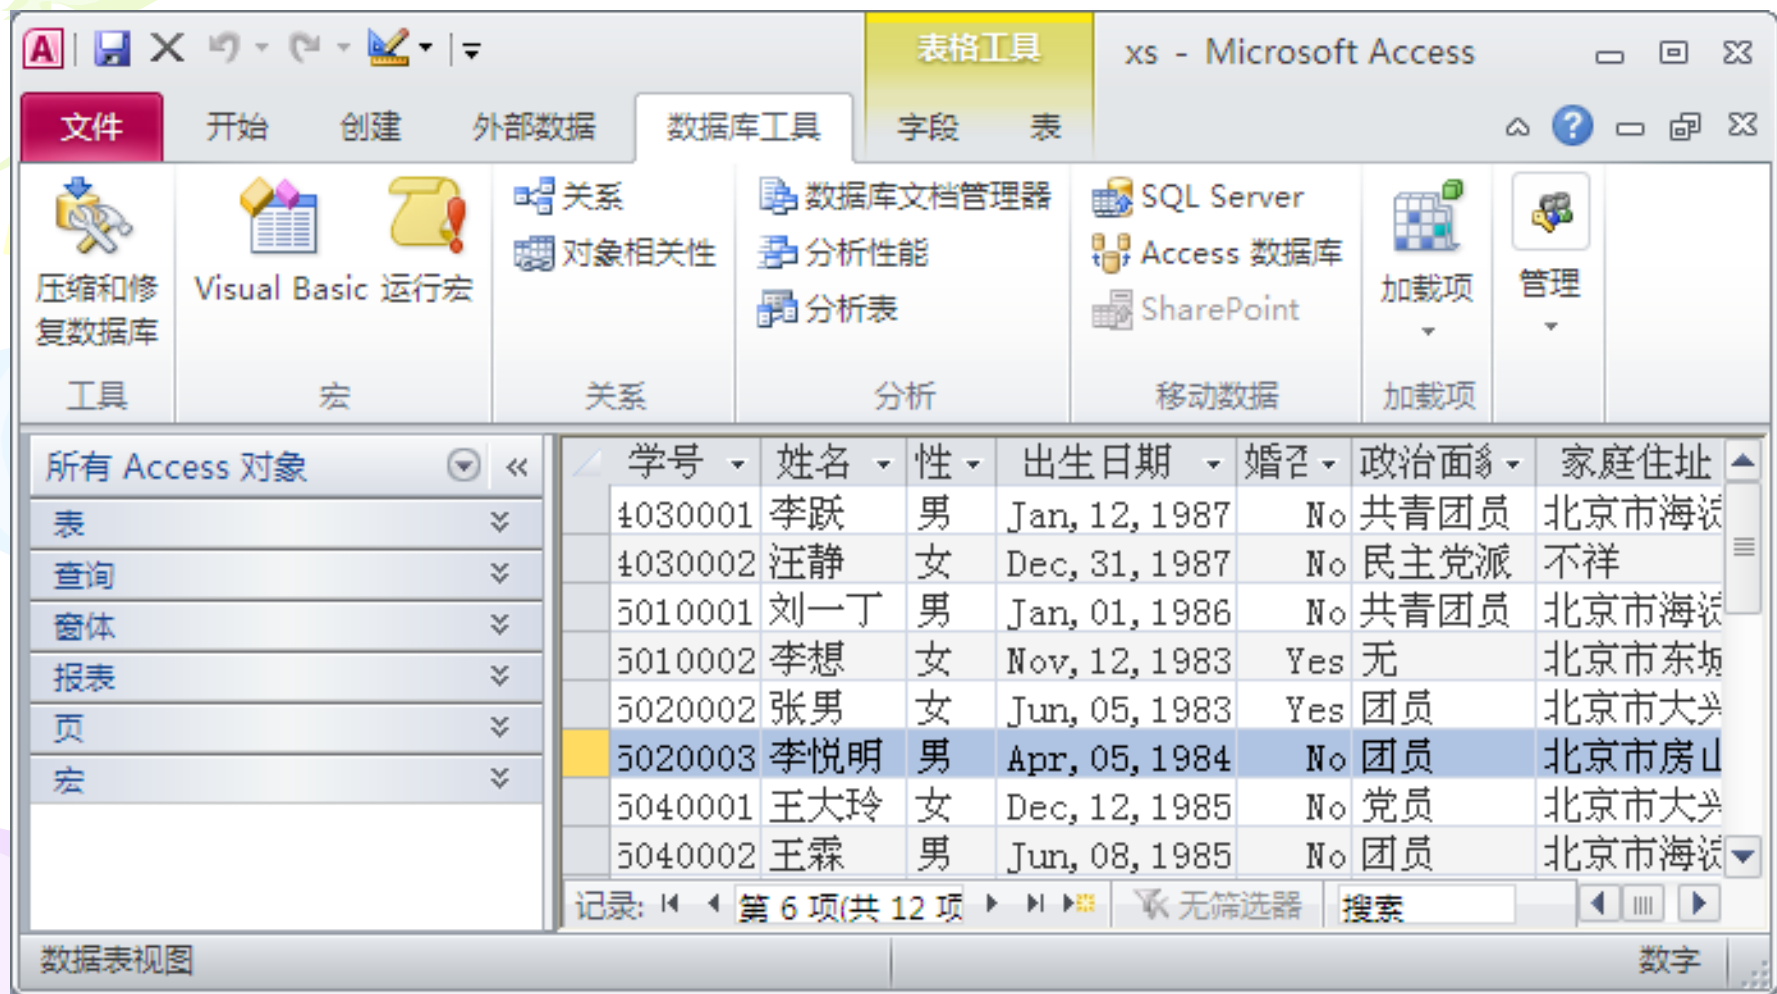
表格工具 xs - Microsoft Access

文件 开始 创建 外部数据 数据库工具 字段 表

压缩和修复数据库
工具

Visual Basic 运行宏
宏

关系
对象相关性
关系

数据库文档管理器
分析性能
分析表
分析

SQL Server
Access 数据库
SharePoint
移动数据

加载项
加载项

管理

所有 Access 对象
表
查询
窗体
报表
页
宏

| 学号 | 姓名 | 性 | 出生日期 | 婚否 | 政治面貌 | 家庭住址 |
|---|---|---|---|---|---|---|
| 4030001 | 李跃 | 男 | Jan, 12, 1987 | No | 共青团员 | 北京市海 |
| 4030002 | 汪静 | 女 | Dec, 31, 1987 | No | 民主党派 | 不祥 |
| 5010001 | 刘一丁 | 男 | Jan, 01, 1986 | No | 共青团员 | 北京市海 |
| 5010002 | 李想 | 女 | Nov, 12, 1983 | Yes | 无 | 北京市东 |
| 5020002 | 张男 | 女 | Jun, 05, 1983 | Yes | 团员 | 北京市大 |
| 5020003 | 李悦明 | 男 | Apr, 05, 1984 | No | 团员 | 北京市房山 |
| 5040001 | 王大玲 | 女 | Dec, 12, 1985 | No | 党员 | 北京市大 |
| 5040002 | 王霖 | 男 | Jun, 08, 1985 | No | 团员 | 北京市海 |

记录: 第 6 项(共 12 项 无筛选器 搜索

数据表视图 数字